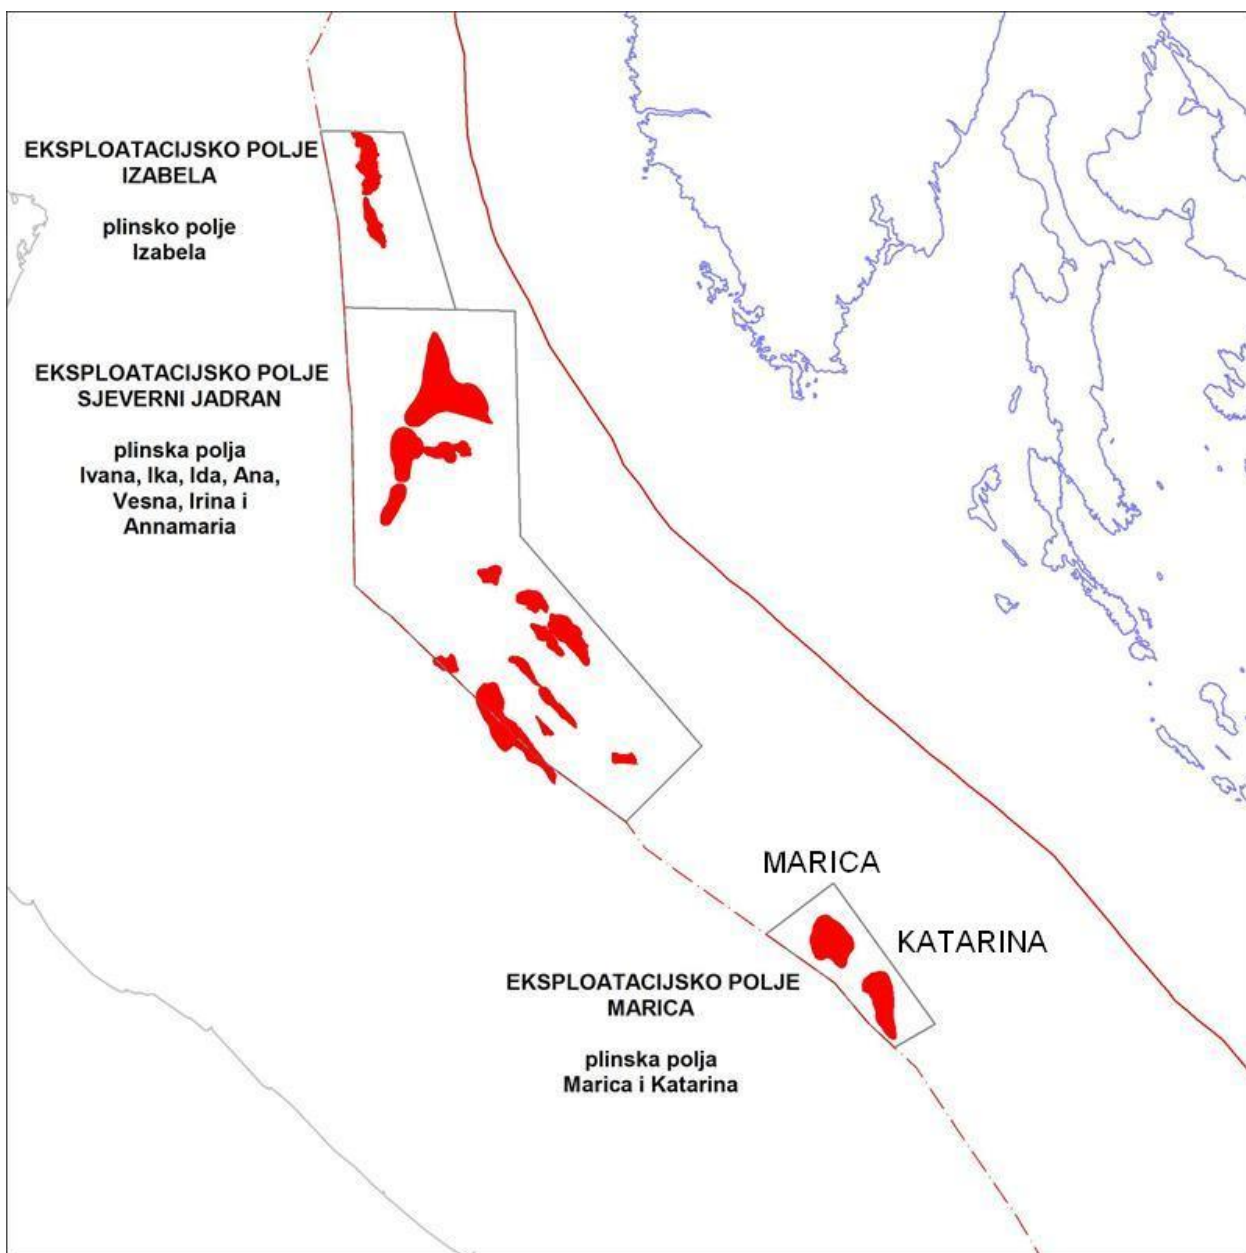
EKSPLOATACIJSKO POLJE IZABELA

plinsko polje Izabela

EKSPLOATACIJSKO POLJE SJEVERNI JADRAN

plinska polja Ivana, Ika, Ida, Ana, Vesna, Irina i Annamaria

MARICA

KATARINA

EKSPLOATACIJSKO POLJE MARICA

plinska polja Marica i Katarina